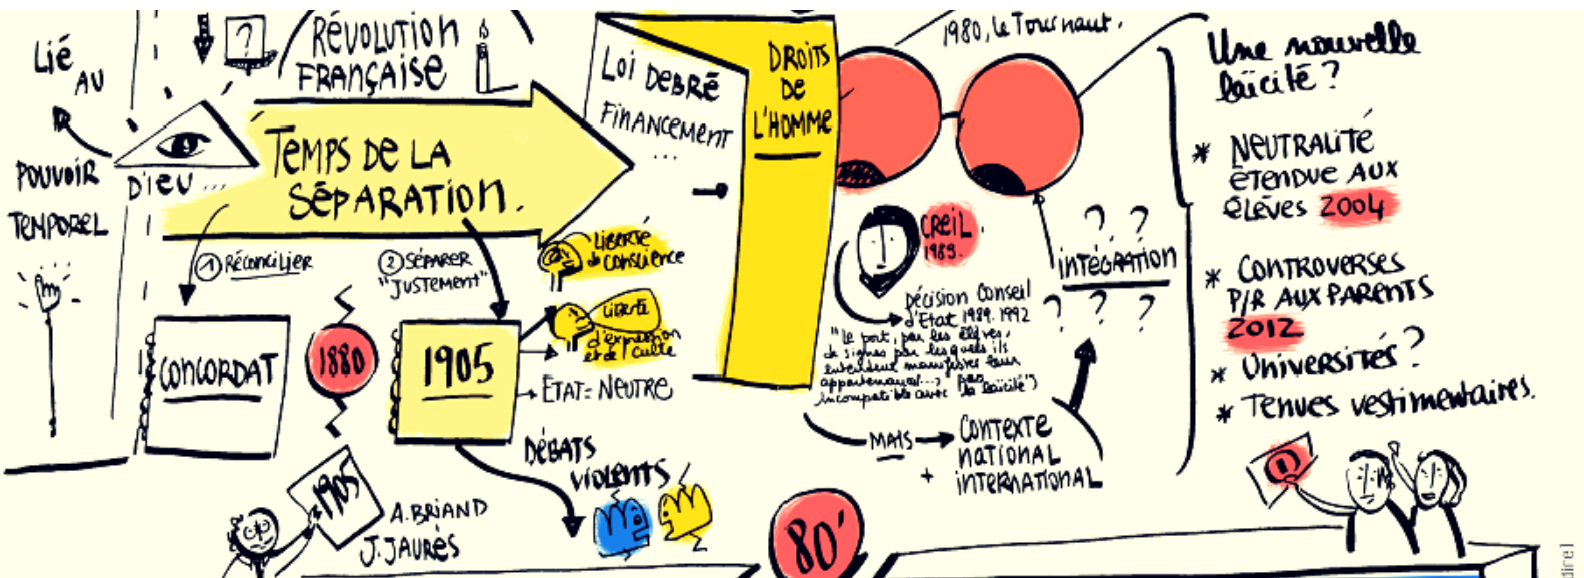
Lié au pouvoir temporel

Dieu...

Révolution Française

Temps de la séparation

① Réconcilier

② Séparer "justement"

Concordat

1880

1905

Liberté de conscience

Liberté d'expression et de culte

État = Neutre

Débats violents

1905

A. Briand
J. Jaurès

80'

Loi Debré
Financement ...

Droits de l'homme

1980, le Tournant.

Creil 1989.

Décision Conseil d'État 1989. 1992
"le port, par les élèves, de signes par lesquels ils entendent manifester leur appartenance (...) n'est pas incompatible avec la laïcité")

Mais → Contexte national + international

Intégration

? ? ? ?

Une nouvelle laïcité ?

* Neutralité étendue aux élèves 2004

* Controverses p/r aux parents 2012

* Universités ?

* Tenues vestimentaires.

dire]